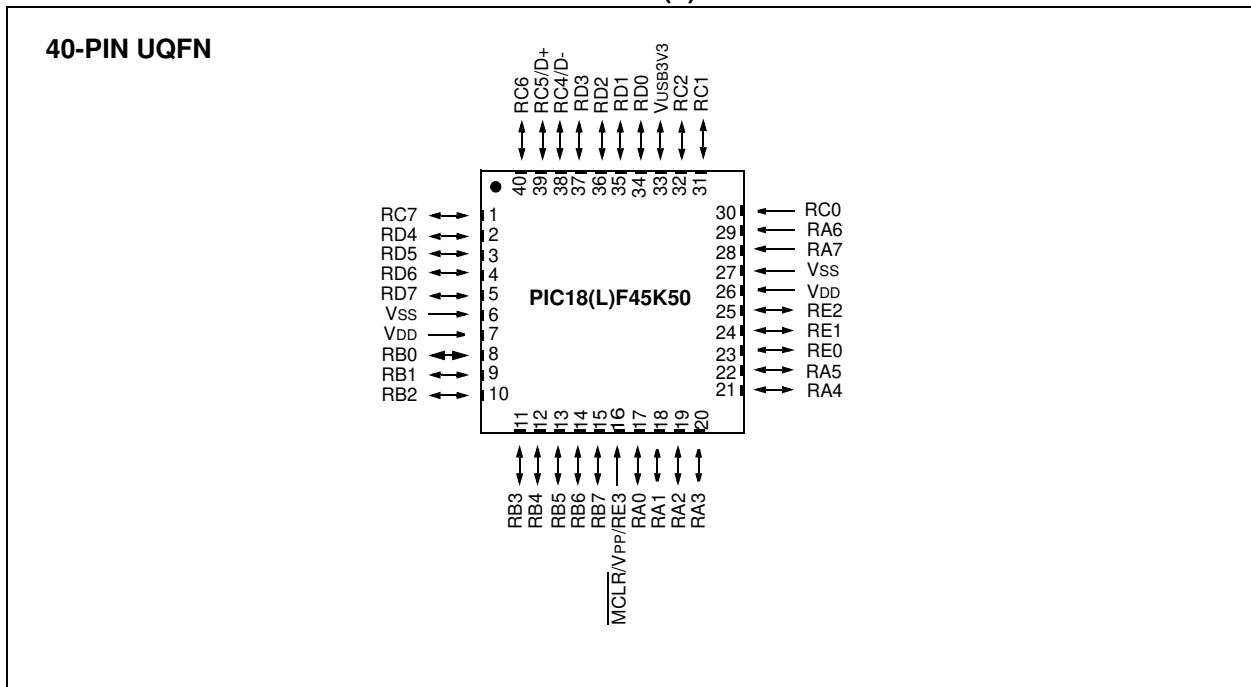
40-PIN UQFN

RC6
RC5/D+
RC4/D-
RD3
RD2
RD1
RD0
VUSB3V3
RC2
RC1

40 39 38 37 36 35 34 33 32 31

RC7 1
RD4 2
RD5 3
RD6 4
RD7 5
VSS 6
VDD 7
RB0 8
RB1 9
RB2 10

PIC18(L)F45K50

30 RC0
29 RA6
28 RA7
27 VSS
26 VDD
25 RE2
24 RE1
23 RE0
22 RA5
21 RA4

11 12 13 14 15 16 17 18 19 20

RB3
RB4
RB5
RB6
RB7
$\overline{MCLR}$/VPP/RE3
RA0
RA1
RA2
RA3